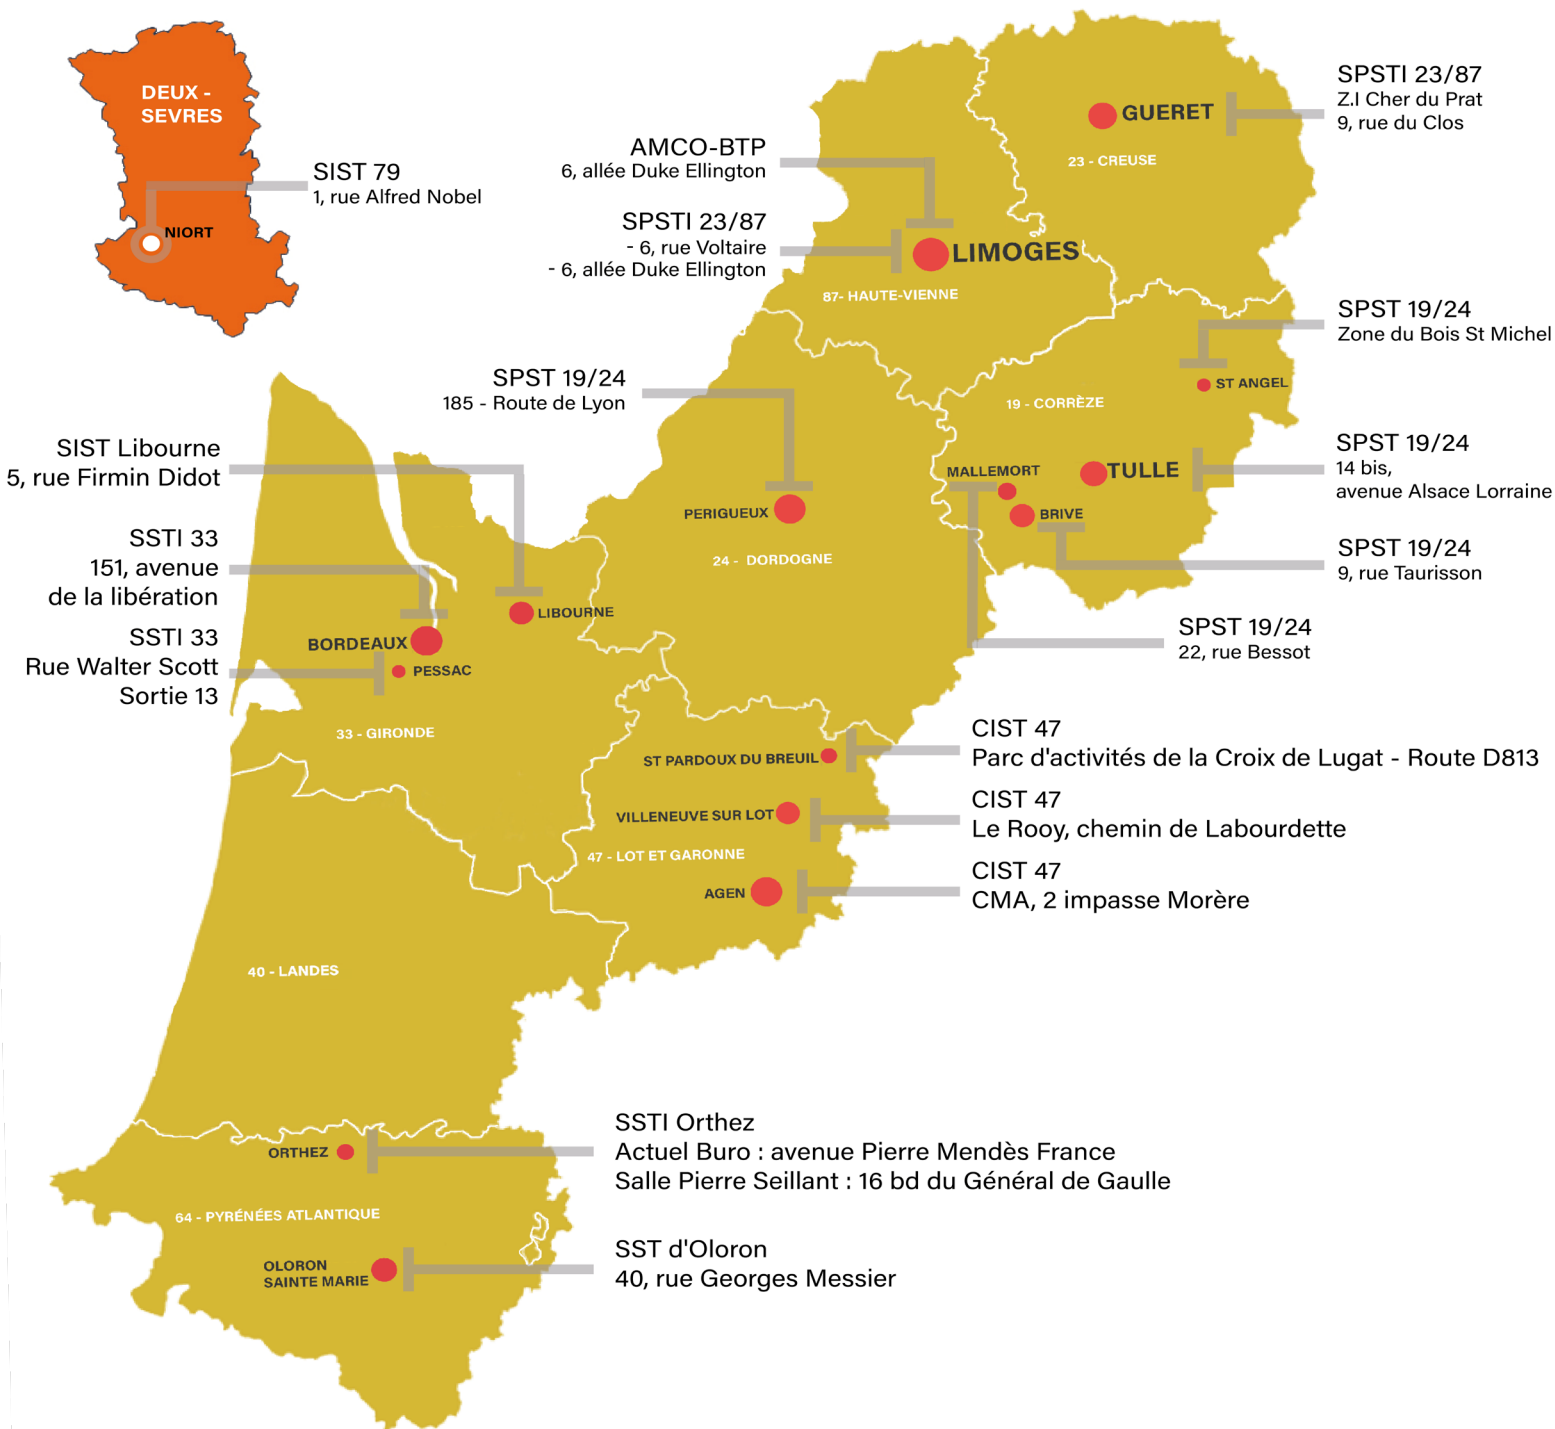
DEUX - SEVRES

NIORT

SIST 79
1, rue Alfred Nobel

AMCO-BTP
6, allée Duke Ellington

SPSTI 23/87
- 6, rue Voltaire
- 6, allée Duke Ellington

LIMOGES

87- HAUTE-VIENNE

GUERET

23 - CREUSE

SPSTI 23/87
Z.I Cher du Prat
9, rue du Clos

SPST 19/24
Zone du Bois St Michel

ST ANGEL

19 - CORRÈZE

SPST 19/24
185 - Route de Lyon

SIST Libourne
5, rue Firmin Didot

SSTI 33
151, avenue
de la libération

SSTI 33
Rue Walter Scott
Sortie 13

PERIGUEUX

24 - DORDOGNE

MALLEMORT

TULLE

BRIVE

SPST 19/24
14 bis,
avenue Alsace Lorraine

SPST 19/24
9, rue Taurisson

SPST 19/24
22, rue Bessot

LIBOURNE

BORDEAUX

PESSAC

33 - GIRONDE

ST PARDOUX DU BREUIL

CIST 47
Parc d'activités de la Croix de Lugat - Route D813

VILLENEUVE SUR LOT

CIST 47
Le Rooy, chemin de Labourdette

47 - LOT ET GARONNE

AGEN

CIST 47
CMA, 2 impasse Morère

40 - LANDES

ORTHEZ

SSTI Orthez
Actuel Buro : avenue Pierre Mendès France
Salle Pierre Seillant : 16 bd du Général de Gaulle

64 - PYRÉNÉES ATLANTIQUE

OLORON
SAINTE MARIE

SST d'Oloron
40, rue Georges Messier